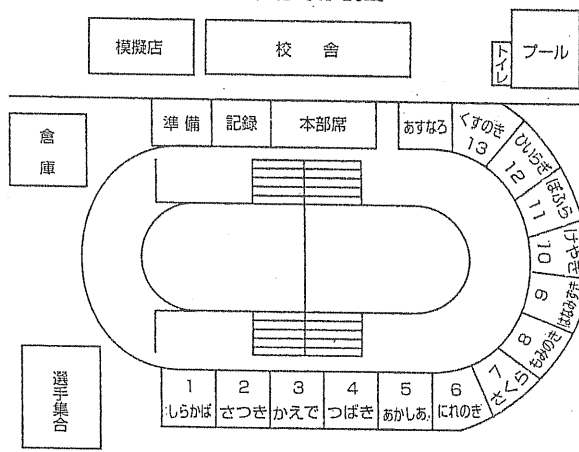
模擬店

校舎

トイレ

プール

倉庫

準備

記録

本部席

あすなろ

くすのき 13

ひいらぎ 12

ほおのき 11

けやき 10

はなみずき 9

もみのき 8

さくら 7

選手集合

| 1 | 2 | 3 | 4 | 5 | 6 |
|---|---|---|---|---|---|
| しらかば | さつき | かえで | つばき | あかしあ | にれのき |